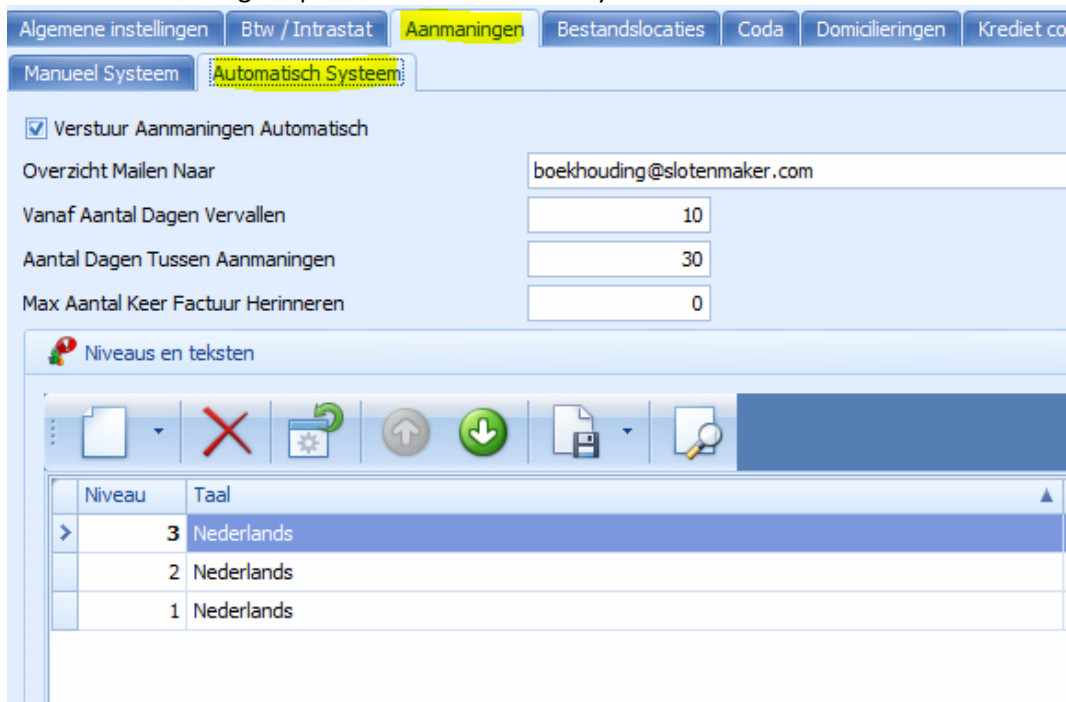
Algemene instellingen | Btw / Intrastat | Aanmaningen | Bestandslocaties | Coda | Domicilieringen | Krediet co

Manueel Systeem | Automatisch Systeem

☑ Verstuur Aanmaningen Automatisch

Overzicht Mailen Naar: boekhouding@slotenmaker.com

Vanaf Aantal Dagen Vervallen: 10

Aantal Dagen Tussen Aanmaningen: 30

Max Aantal Keer Factuur Herinneren: 0

Niveaus en teksten

| | Niveau | Taal ▲ |
|---|---|---|
| > | 3 | Nederlands |
| | 2 | Nederlands |
| | 1 | Nederlands |